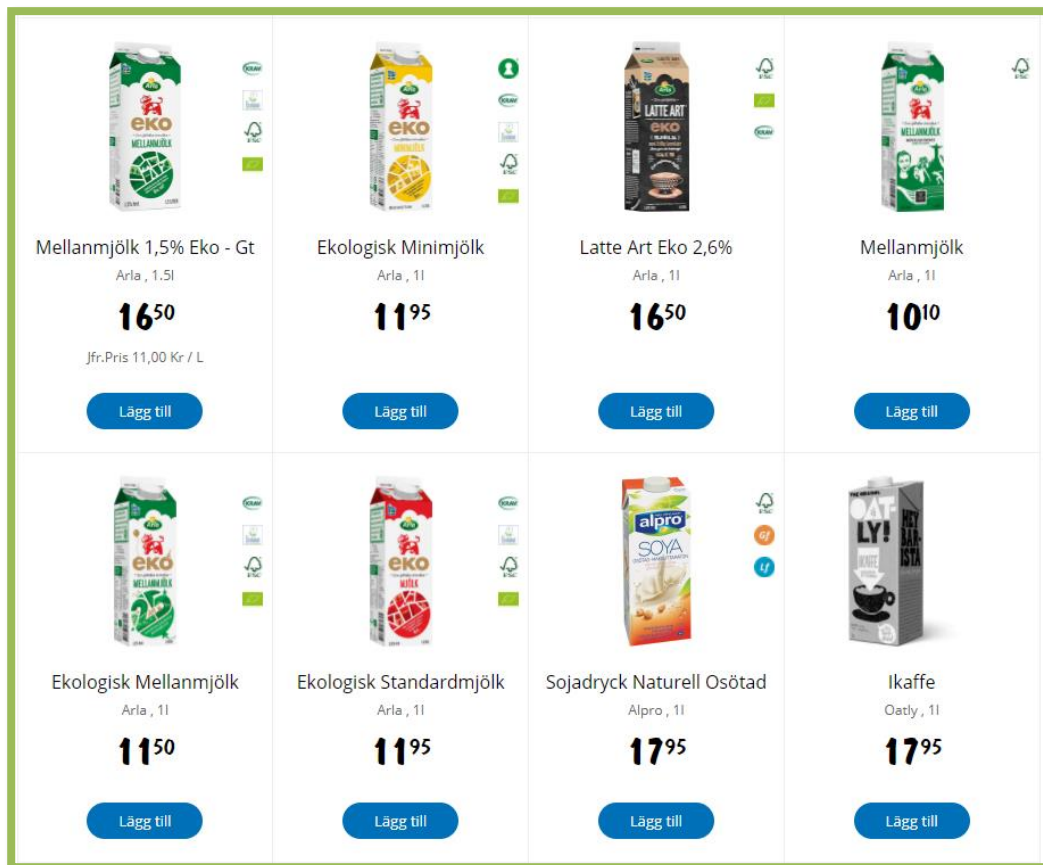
Mellanmjölk 1,5% Eko - Gt
Arla , 1.5l
$16^{50}$
Jfr.Pris 11,00 Kr / L
Lägg till

Ekologisk Minimjölk
Arla , 1l
$11^{95}$
Lägg till

Latte Art Eko 2,6%
Arla , 1l
$16^{50}$
Lägg till

Mellanmjölk
Arla , 1l
$10^{10}$
Lägg till

Ekologisk Mellanmjölk
Arla , 1l
$11^{50}$
Lägg till

Ekologisk Standardmjölk
Arla , 1l
$11^{95}$
Lägg till

Sojadryck Naturell Osötad
Alpro , 1l
$17^{95}$
Lägg till

Ikaffe
Oatly , 1l
$17^{95}$
Lägg till